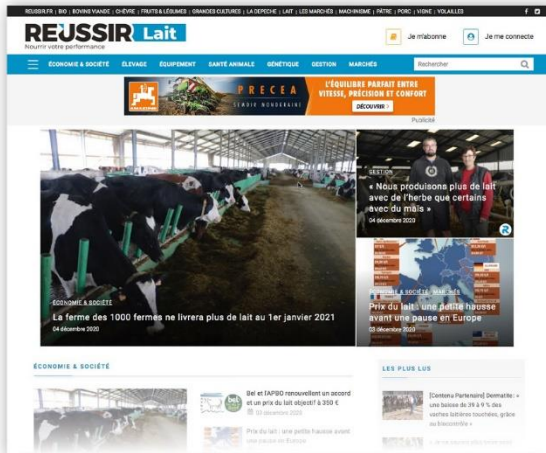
REUSSIR.FR | BIO | BOVINS VIANDE | CHÈVRE | FRUITS & LÉGUMES | GRANDES CULTURES | LA DEPECHE | LAIT | LES MARCHÉS | MACHINISME | PÂTRE | PORC | VIGNE | VOLAILLES

RÉUSSIR Lait
Nourrir votre performance

Je m'abonne
Je me connecte

ÉCONOMIE & SOCIÉTÉ ÉLEVAGE ÉQUIPEMENT SANTÉ ANIMALE GÉNÉTIQUE GESTION MARCHÉS

Rechercher

PRECEA
SEMOIR MONOGRAINE
L'ÉQUILIBRE PARFAIT ENTRE VITESSE, PRÉCISION ET CONFORT
DÉCOUVRIR >

Publicité

GESTION
« Nous produisons plus de lait avec de l'herbe que certains avec du maïs »
04 décembre 2020

ÉCONOMIE & SOCIÉTÉ
La ferme des 1000 fermes ne livrera plus de lait au 1er janvier 2021
04 décembre 2020

ÉCONOMIE & SOCIÉTÉ, MARCHÉS
Prix du lait : une petite hausse avant une pause en Europe
03 décembre 2020

ÉCONOMIE & SOCIÉTÉ

Bel et l'APBO renouvellent un accord et un prix du lait objectif à 350 €
03 décembre 2020

Prix du lait : une petite hausse avant une pause en Europe

LES PLUS LUS

[Contenu Partenaire] Dermatite : « une baisse de 39 à 9 % des vaches laitières touchées, grâce au biocontrôle »